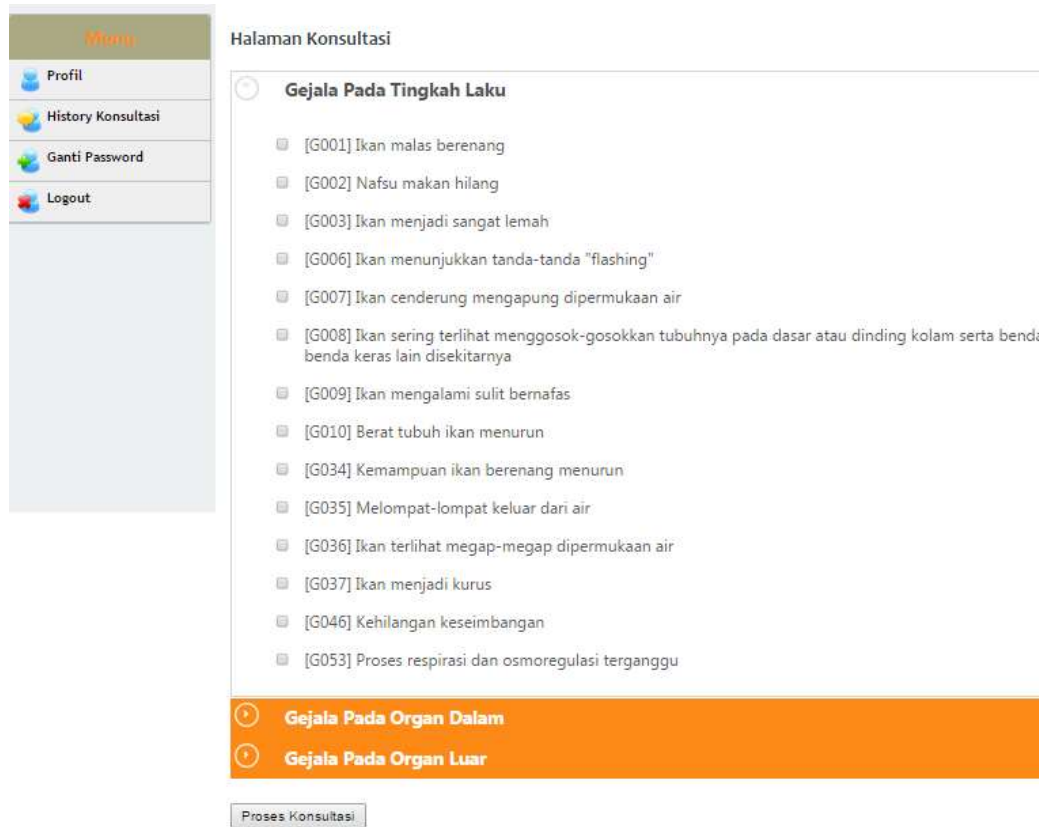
Menu

Profil

History Konsultasi

Ganti Password

Logout

Halaman Konsultasi

Gejala Pada Tingkah Laku

[G001] Ikan malas berenang

[G002] Nafsu makan hilang

[G003] Ikan menjadi sangat lemah

[G006] Ikan menunjukkan tanda-tanda "flashing"

[G007] Ikan cenderung mengapung dipermukaan air

[G008] Ikan sering terlihat menggosok-gosokkan tubuhnya pada dasar atau dinding kolam serta benda benda keras lain disekitarnya

[G009] Ikan mengalami sulit bernafas

[G010] Berat tubuh ikan menurun

[G034] Kemampuan ikan berenang menurun

[G035] Melompat-lompat keluar dari air

[G036] Ikan terlihat megap-megap dipermukaan air

[G037] Ikan menjadi kurus

[G046] Kehilangan keseimbangan

[G053] Proses respirasi dan osmoregulasi terganggu

Gejala Pada Organ Dalam

Gejala Pada Organ Luar

Proses Konsultasi